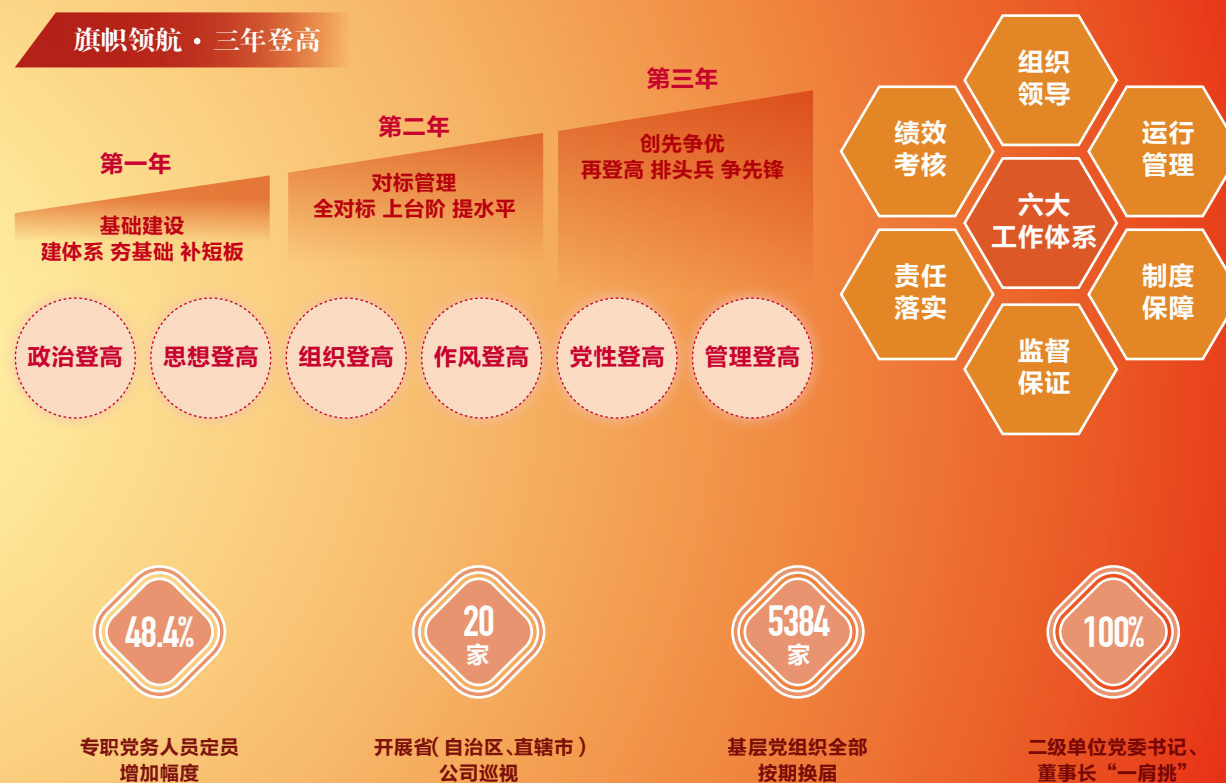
旗帜领航 · 三年登高

第一年
基础建设
建体系 夯基础 补短板

第二年
对标管理
全对标 上台阶 提水平

第三年
创先争优
再登高 排头兵 争先锋

政治登高
思想登高
组织登高
作风登高
党性登高
管理登高

组织领导
绩效考核
运行管理
六大工作体系
责任落实
制度保障
监督保证

48.4%
专职党务人员定员增加幅度

20 家
开展省(自治区、直辖市)公司巡视

5384 家
基层党组织全部按期换届

100%
二级单位党委书记、董事长“一肩挑”